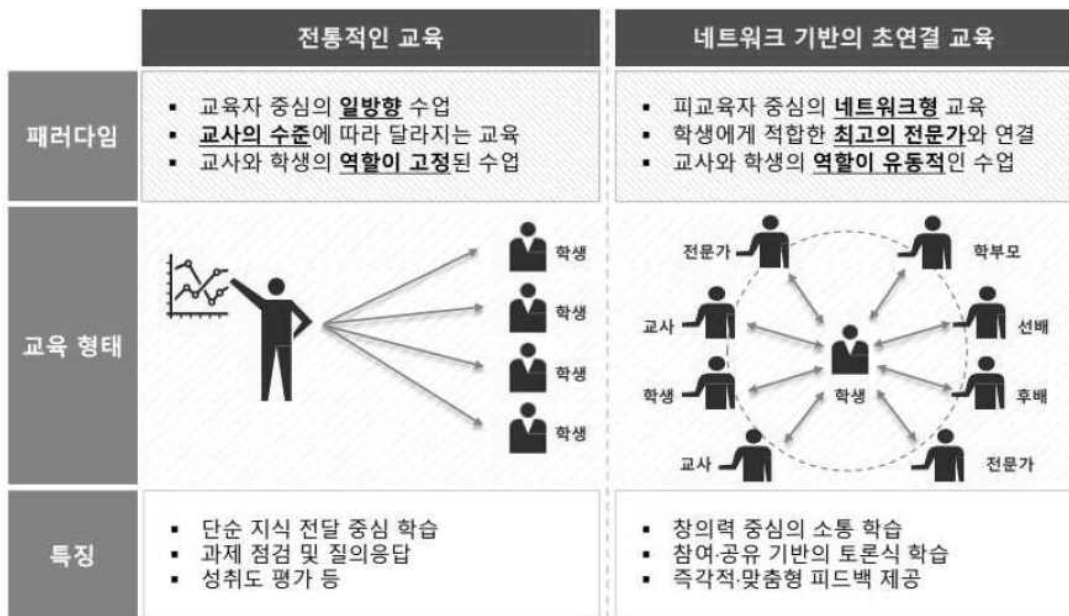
| | 전통적인 교육 | 네트워크 기반의 초연결 교육 |
|---|---|---|
| 패러다임 | ▪ 교육자 중심의 일방향 수업<br>▪ 교사의 수준에 따라 달라지는 교육<br>▪ 교사와 학생의 역할이 고정된 수업 | ▪ 피교육자 중심의 네트워크형 교육<br>▪ 학생에게 적합한 최고의 전문가와 연결<br>▪ 교사와 학생의 역할이 유동적인 수업 |
| 교육 형태 | 학생<br>학생<br>학생<br>학생 | 전문가<br>학부모<br>교사<br>선배<br>학생<br>학생<br>후배<br>교사<br>전문가 |
| 특징 | ▪ 단순 지식 전달 중심 학습<br>▪ 과제 점검 및 질의응답<br>▪ 성취도 평가 등 | ▪ 창의력 중심의 소통 학습<br>▪ 참여·공유 기반의 토론식 학습<br>▪ 즉각적·맞춤형 피드백 제공 |